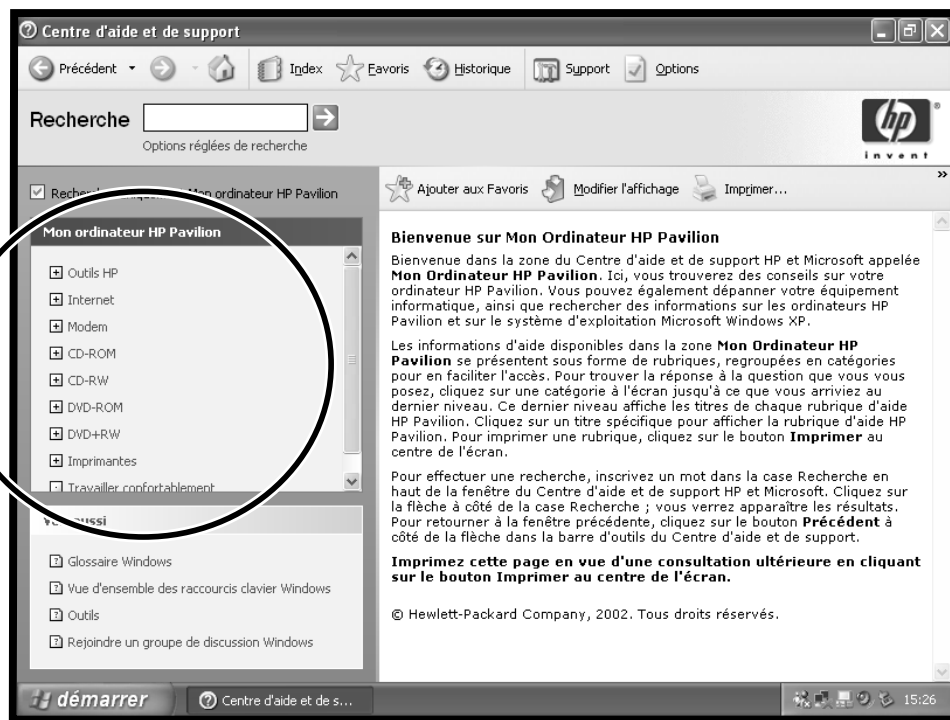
Centre d'aide et de support

Précédent Index Favoris Historique Support Options

Recherche

Options réglées de recherche

invent

Rech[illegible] Mon ordinateur HP Pavilion

Mon ordinateur HP Pavilion

Outils HP
Internet
Modem
CD-ROM
CD-RW
DVD-ROM
DVD+RW
Imprimantes
Travailler confortablement

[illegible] aussi

Glossaire Windows
Vue d'ensemble des raccourcis clavier Windows
Outils
Rejoindre un groupe de discussion Windows

Ajouter aux Favoris Modifier l'affichage Imprimer...

Bienvenue sur Mon Ordinateur HP Pavilion

Bienvenue dans la zone du Centre d'aide et de support HP et Microsoft appelée **Mon Ordinateur HP Pavilion**. Ici, vous trouverez des conseils sur votre ordinateur HP Pavilion. Vous pouvez également dépanner votre équipement informatique, ainsi que rechercher des informations sur les ordinateurs HP Pavilion et sur le système d'exploitation Microsoft Windows XP.

Les informations d'aide disponibles dans la zone **Mon Ordinateur HP Pavilion** se présentent sous forme de rubriques, regroupées en catégories pour en faciliter l'accès. Pour trouver la réponse à la question que vous vous posez, cliquez sur une catégorie à l'écran jusqu'à ce que vous arriviez au dernier niveau. Ce dernier niveau affiche les titres de chaque rubrique d'aide HP Pavilion. Cliquez sur un titre spécifique pour afficher la rubrique d'aide HP Pavilion. Pour imprimer une rubrique, cliquez sur le bouton **Imprimer** au centre de l'écran.

Pour effectuer une recherche, inscrivez un mot dans la case Recherche en haut de la fenêtre du Centre d'aide et de support HP et Microsoft. Cliquez sur la flèche à côté de la case Recherche ; vous verrez apparaître les résultats. Pour retourner à la fenêtre précédente, cliquez sur le bouton **Précédent** à côté de la flèche dans la barre d'outils du Centre d'aide et de support.

**Imprimez cette page en vue d'une consultation ultérieure en cliquant sur le bouton Imprimer au centre de l'écran.**

© Hewlett-Packard Company, 2002. Tous droits réservés.

démarrer Centre d'aide et de s... 15:26